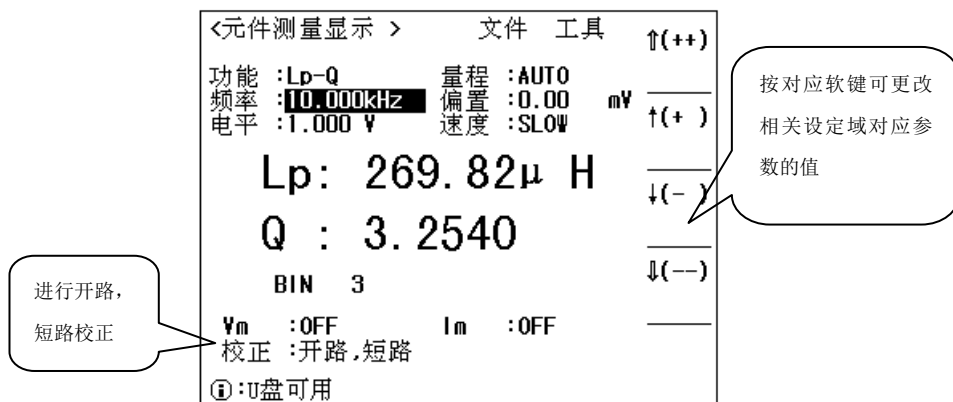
<元件测量显示 >    文件  工具

功能 :Lp-Q    量程 :AUTO
频率 :10.000kHz  偏置 :0.00  mV
电平 :1.000 V   速度 :SLOW

Lp: 269.82μ H

Q : 3.2540

BIN 3

Vm :OFF   Im :OFF
校正 :开路,短路

ⓘ:U盘可用

⇑(++)

↑(+ )

↓(- )

⇓(--)

按对应软键可更改相关设定域对应参数的值

进行开路，短路校正